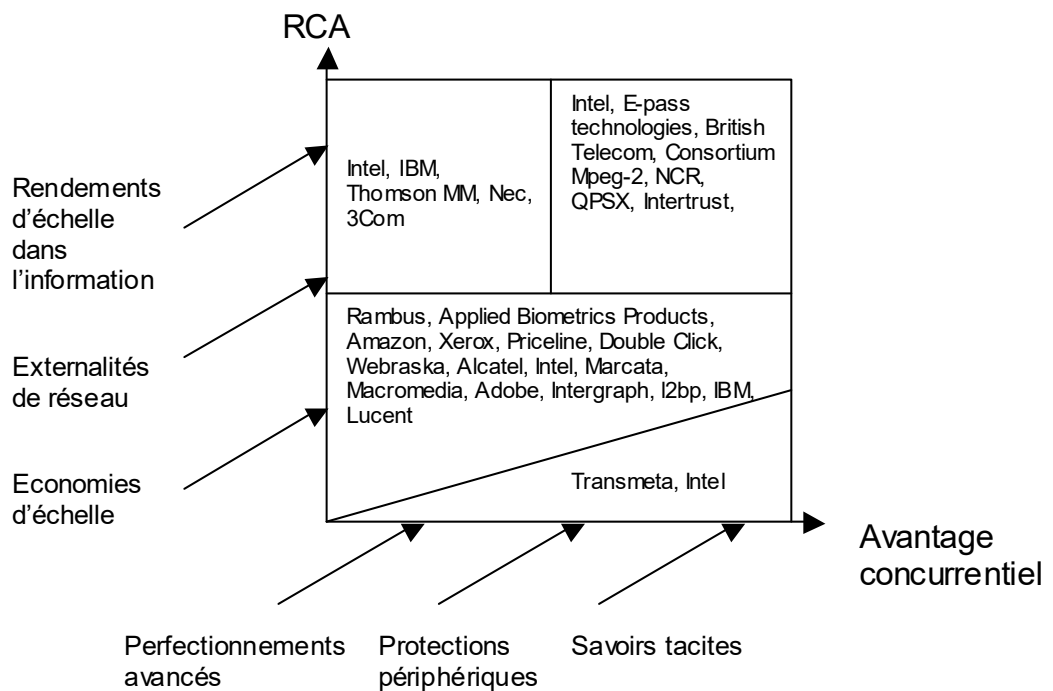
RCA

Rendements d'échelle dans l'information

Externalités de réseau

Economies d'échelle

Intel, IBM, Thomson MM, Nec, 3Com

Intel, E-pass technologies, British Telecom, Consortium Mpeg-2, NCR, QPSX, Intertrust,

Rambus, Applied Biometrics Products, Amazon, Xerox, Priceline, Double Click, Webraska, Alcatel, Intel, Marcata, Macromedia, Adobe, Intergraph, I2bp, IBM, Lucent

Transmeta, Intel

Avantage concurrentiel

Perfectionnements avancés

Protections périphériques

Savoirs tacites